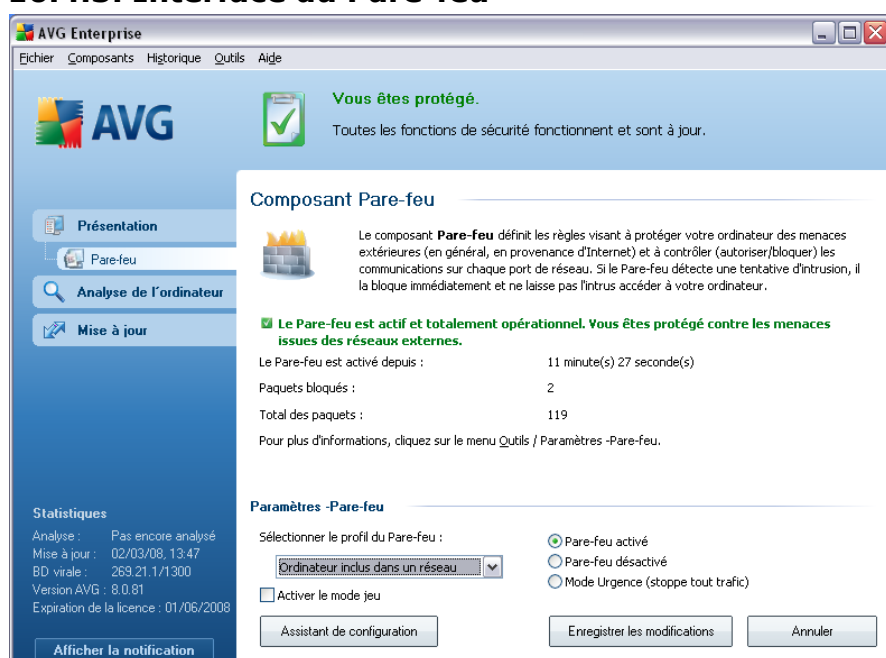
AVG Enterprise

Fichier Composants Historique Outils Aide

AVG

Vous êtes protégé.

Toutes les fonctions de sécurité fonctionnent et sont à jour.

Présentation

Pare-feu

Analyse de l'ordinateur

Mise à jour

Composant Pare-feu

Le composant **Pare-feu** définit les règles visant à protéger votre ordinateur des menaces extérieures (en général, en provenance d'Internet) et à contrôler (autoriser/bloquer) les communications sur chaque port de réseau. Si le Pare-feu détecte une tentative d'intrusion, il la bloque immédiatement et ne laisse pas l'intrus accéder à votre ordinateur.

Le Pare-feu est actif et totalement opérationnel. Vous êtes protégé contre les menaces issues des réseaux externes.

| | |
|---|---|
| Le Pare-feu est activé depuis : | 11 minute(s) 27 seconde(s) |
| Paquets bloqués : | 2 |
| Total des paquets : | 119 |

Pour plus d'informations, cliquez sur le menu Outils / Paramètres -Pare-feu.

Paramètres -Pare-feu

Sélectionner le profil du Pare-feu :

Ordinateur inclus dans un réseau

Activer le mode jeu

Pare-feu activé

Pare-feu désactivé

Mode Urgence (stoppe tout trafic)

Statistiques

Analyse : Pas encore analysé

Mise à jour : 02/03/08, 13:47

BD virale : 269.21.1/1300

Version AVG : 8.0.81

Expiration de la licence : 01/06/2008

Afficher la notification

Assistant de configuration

Enregistrer les modifications

Annuler